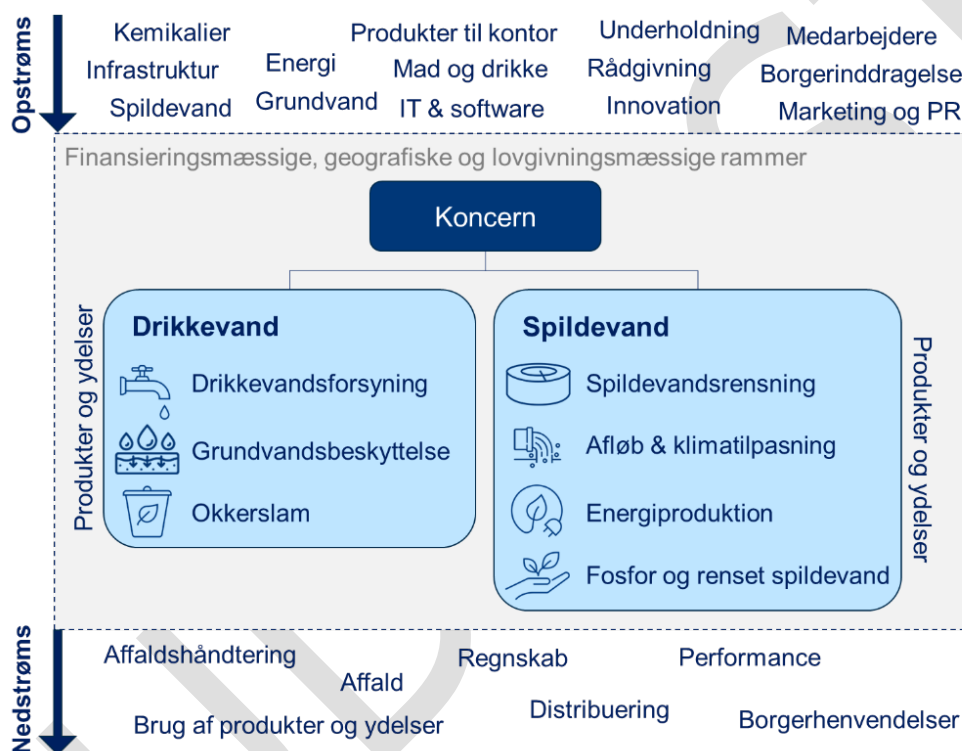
Opstrøms

Kemikalier
Infrastruktur
Spildevand
Energi
Grundvand
Produkter til kontor
Mad og drikke
IT & software
Underholdning
Rådgivning
Innovation
Medarbejdere
Borgerinddragelse
Marketing og PR

Finansieringsmæssige, geografiske og lovgivningsmæssige rammer

Koncern

Produkter og ydelser

Drikkevand
Drikkevandsforsyning
Grundvandsbeskyttelse
Okkerslam

Spildevand
Spildevandsrensning
Afløb & klimatilpasning
Energiproduktion
Fosfor og renset spildevand

Produkter og ydelser

Nedstrøms

Affaldshåndtering
Affald
Brug af produkter og ydelser
Regnskab
Distribuering
Performance
Borgerhenvendelser